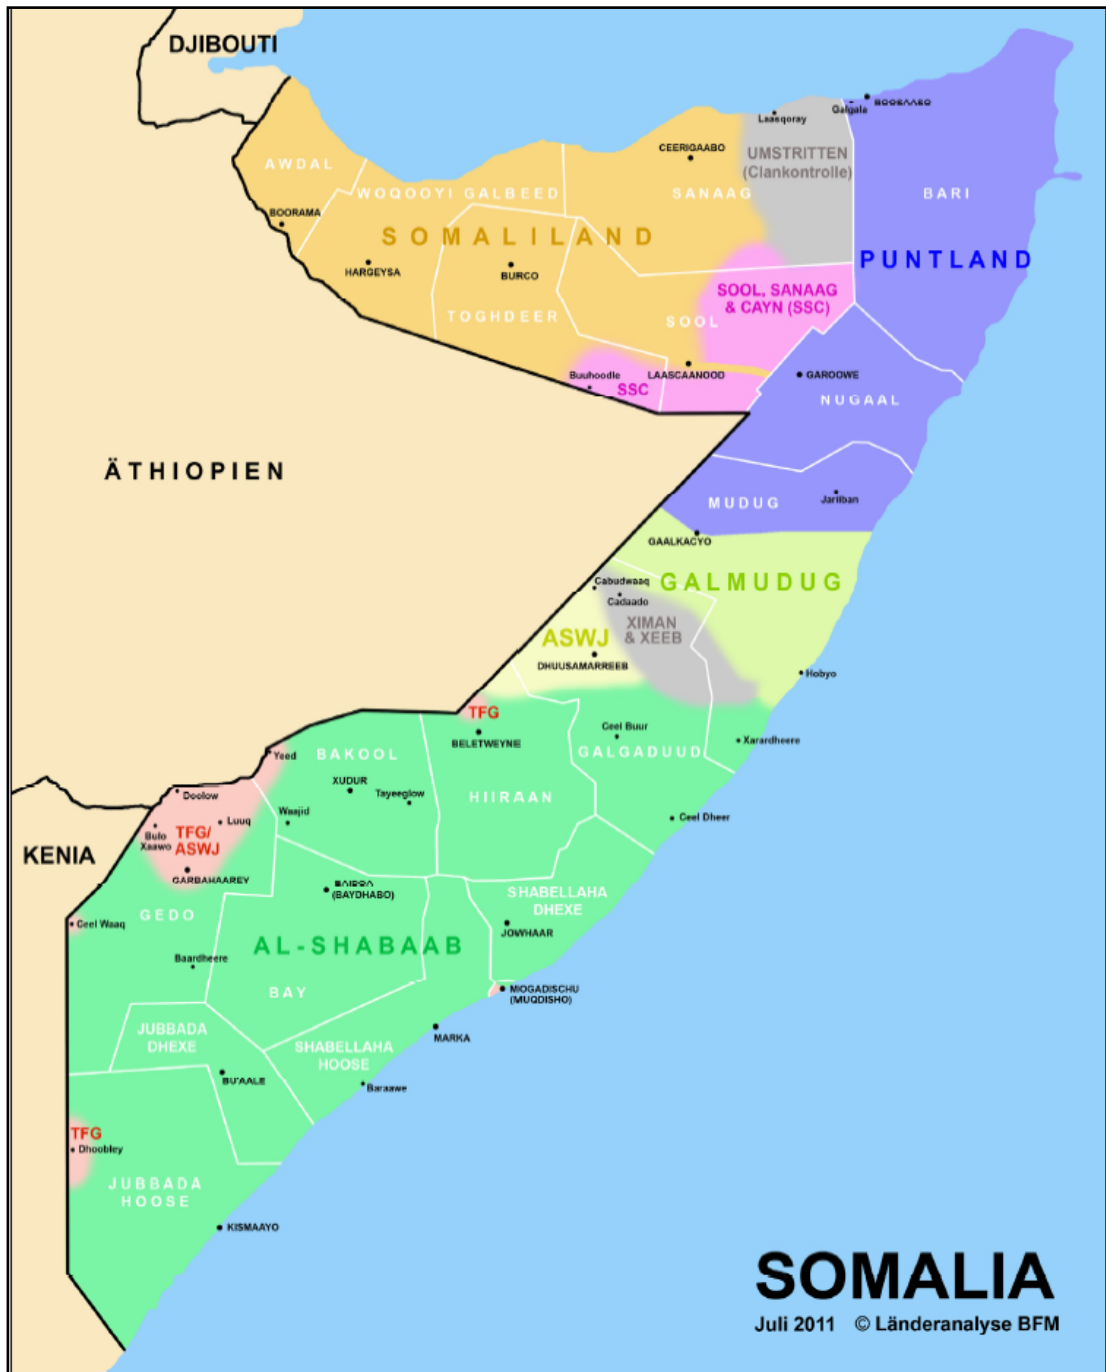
DJIBOUTI
Laasqoray
Galgala
BOOSAASO
CEERIGAABO
UMSTRITTEN (Clankontrolle)
AWDAL
WOQOOYI GALBEED
SANAAG
BARI
BOORAMA
SOMALILAND
PUNTLAND
HARGEYSA
BURCO
SOOL, SANAAG & CAYN (SSC)
TOGHDEER
SOOL
Buuhoodle
SSC
LAASCAANOOD
GAROOWE
NUGAAL
ÄTHIOPIEN
MUDUG
Jariiban
GAALKACYO
Cabudwaaq
GALMUDUG
Cadaado
XIMAN & XEEB
ASWJ
DHUUSAMARREEB
Hobyo
TFG
BELETWEYNE
Ceel Buur
Xarardheere
Yeed
BAKOOL
GALGADUUD
XUDUR
Doolow
Tayeeglow
HIIRAAN
Waajid
Luuq
Ceel Dheer
Bulo Xaawo
TFG/ ASWJ
KENIA
GARBAHAAREY
BAIDOA (BAYDHABO)
SHABELLAHA DHEXE
Ceel Waaq
GEDO
JOWHAAR
AL-SHABAAB
Baardheere
BAY
MOGADISCHU (MUQDISHO)
JUBBADA DHEXE
MARKA
SHABELLAHA HOOSE
BU'AALE
Baraawe
TFG
Dhoobley
JUBBADA HOOSE
KISMAAYO
SOMALIA
Juli 2011 © Länderanalyse BFM